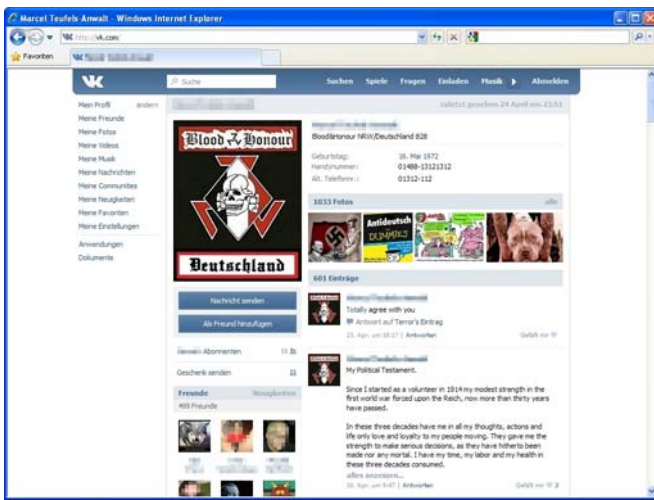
Marcel Teufels Anwalt - Windows Internet Explorer

http://vk.com/

Favoriten

Suche

Suchen Spiele Fragen Einladen Musik Abmelden

zuletzt gesehen 24 April um 23:51

Mein Profil ändern
Meine Freunde
Meine Fotos
Meine Videos
Meine Musik
Meine Nachrichten
Meine Communities
Meine Neuigkeiten
Meine Favoriten
Meine Einstellungen
Anwendungen
Dokumente

Blood & Honour

Deutschland

Blood&Honour NRW/Deutschland 828

Geburtstag: 16. Mai 1972
Handynummer: 01488-13121312
Alt. Telefonnr.: 01312-112

1033 Fotos alle

Antideutsch für DUMMIES

601 Einträge

Nachricht senden

Als Freund hinzufügen

Totally agree with you

Antwort auf Terror's Eintrag

Antworten Gefällt mir

Abonnenten

Geschenk senden

Freunde Neuigkeiten

400 Freunde

My Political Testament.

Since I started as a volunteer in 1914 my modest strength in the first world war forced upon the Reich, now more than thirty years have passed.

In these three decades have me in all my thoughts, actions and life only love and loyalty to my people moving. They gave me the strength to make serious decisions, as they have hitherto been made nor any mortal. I have my time, my labor and my health in these three decades consumed.

alles anzeigen...

Antworten Gefällt mir 2